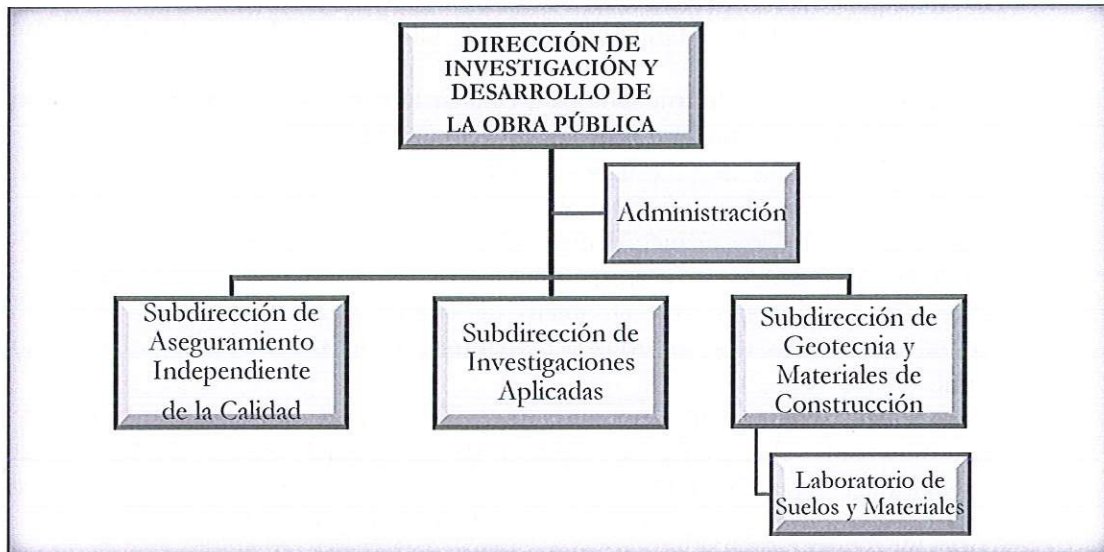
DIRECCIÓN DE INVESTIGACIÓN Y DESARROLLO DE LA OBRA PÚBLICA

Administración

Subdirección de Aseguramiento Independiente de la Calidad

Subdirección de Investigaciones Aplicadas

Subdirección de Geotecnia y Materiales de Construcción

Laboratorio de Suelos y Materiales